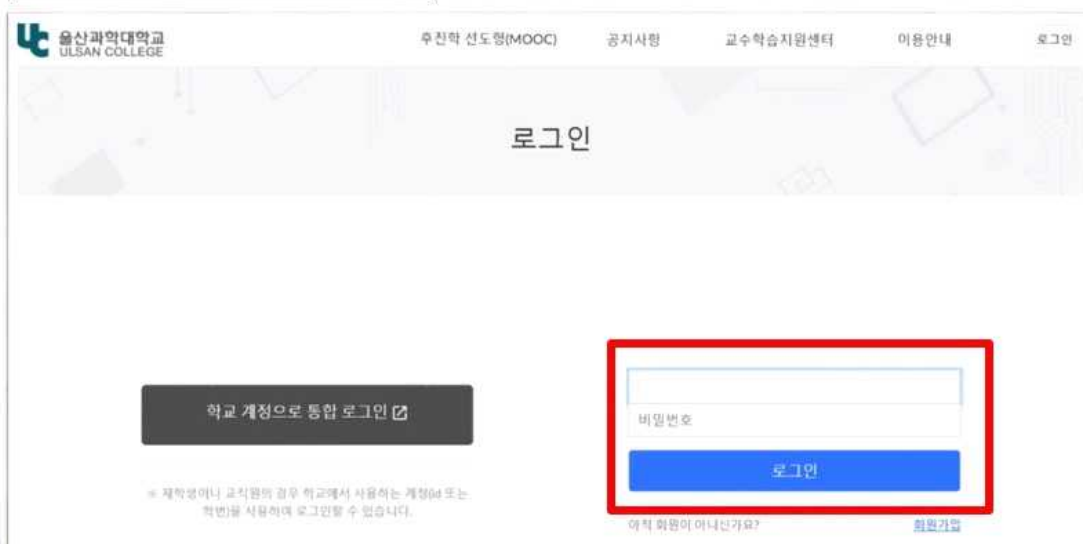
울산과학대학교
ULSAN COLLEGE

추진학 선도형(MOOC)
공지사항
교수학습지원센터
이용안내
로그인

로그인

학교 계정으로 통합 로그인

※ 재학생이나 교직원의 경우 학교에서 사용하는 계정(id 또는 학번)을 사용하여 로그인할 수 있습니다.

비밀번호

로그인

아직 회원이 아니신가요?
회원가입